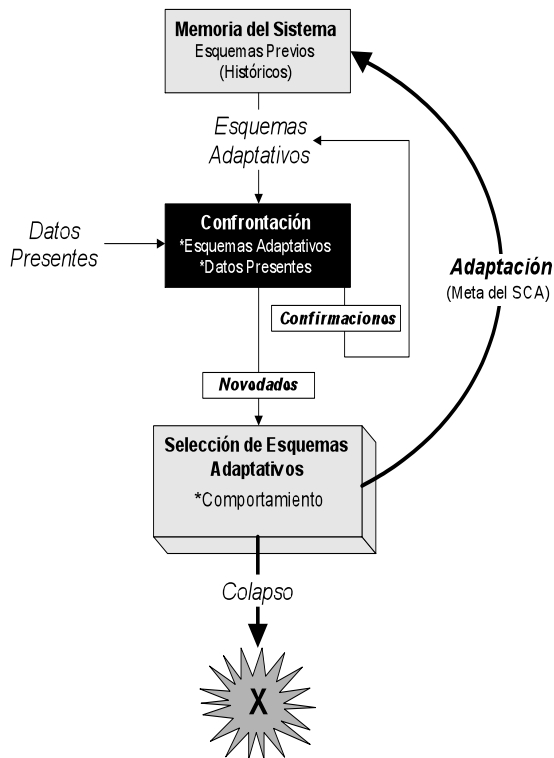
Memoria del Sistema
Esquemas Previos
(Históricos)

Esquemas Adaptativos

Datos Presentes

Confrontación
*Esquemas Adaptativos
*Datos Presentes

Confirmaciones

Adaptación
(Meta del SCA)

Novedades

Selección de Esquemas Adaptativos
*Comportamiento

Colapso

X